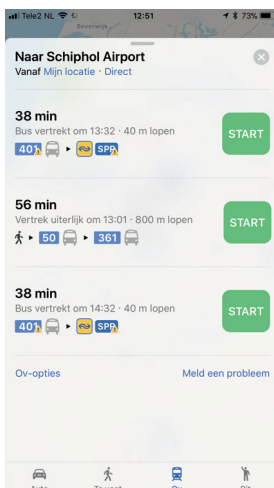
Tele2 NL 12:51 73%

Beverwijk

Naar Schiphol Airport

Vanaf Mijn locatie · Direct

38 min

Bus vertrekt om 13:32 · 40 m lopen

401 SPR

START

56 min

Vertrek uiterlijk om 13:01 · 800 m lopen

50 361

START

38 min

Bus vertrekt om 14:32 · 40 m lopen

401 SPR

START

Ov-opties

Meld een probleem

Auto Te voet Ov Rit